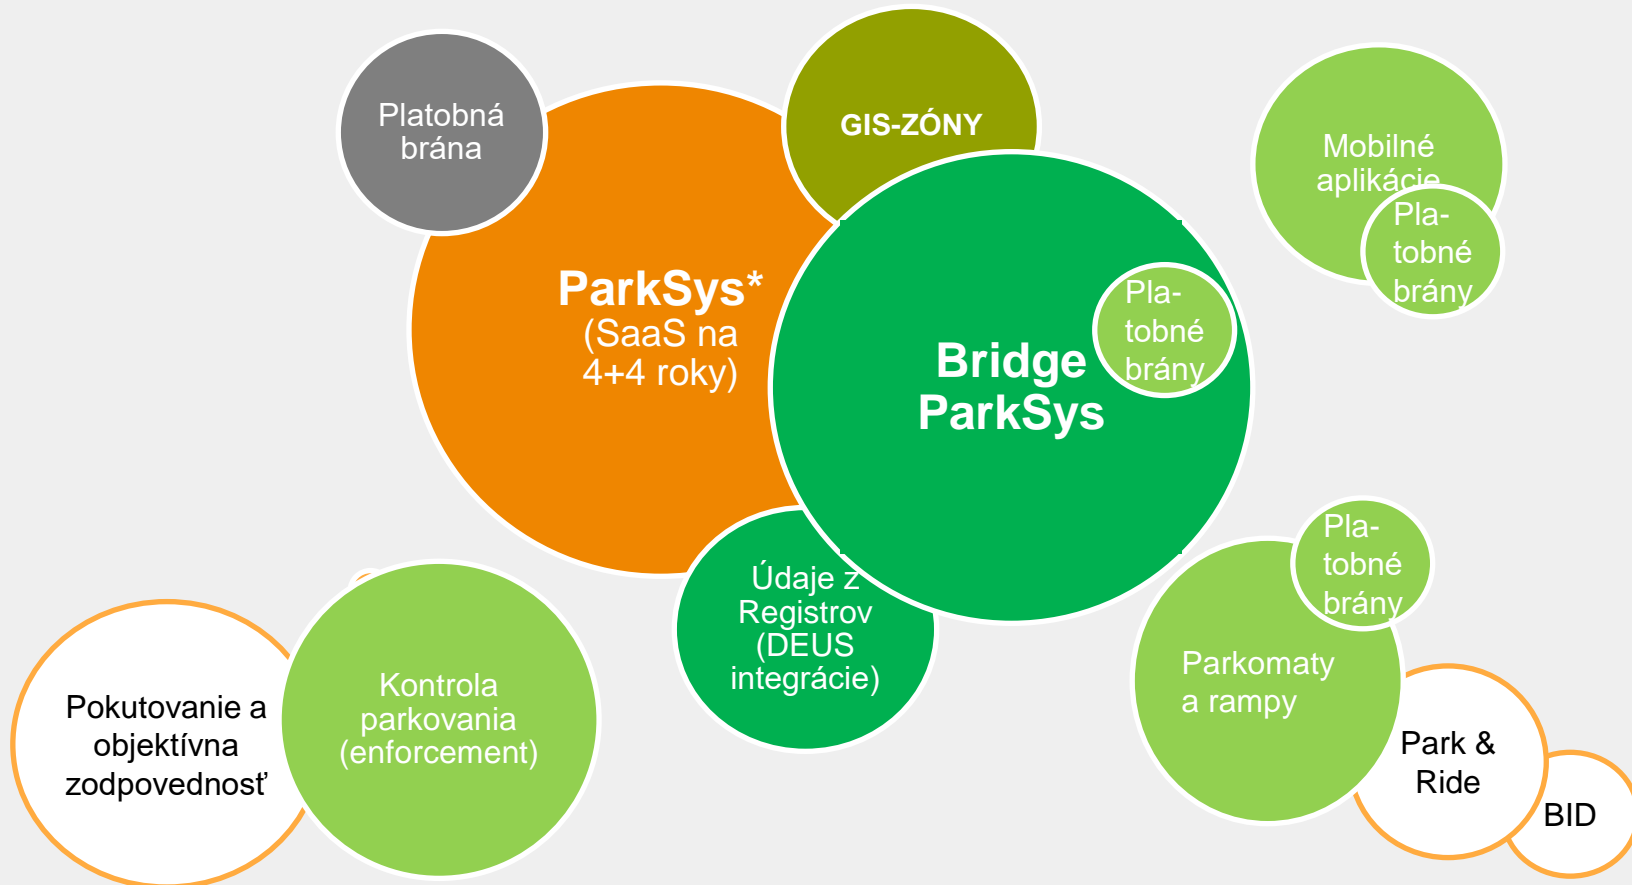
Platobná brána

GIS-ZÓNY

Mobilné aplikácie

Platobné brány

ParkSys* (SaaS na 4+4 roky)

Bridge ParkSys

Platobné brány

Údaje z Registrov (DEUS integrácie)

Platobné brány

Parkomaty a rampy

Pokutovanie a objektívna zodpovednosť

Kontrola parkovania (enforcement)

Park & Ride

BID